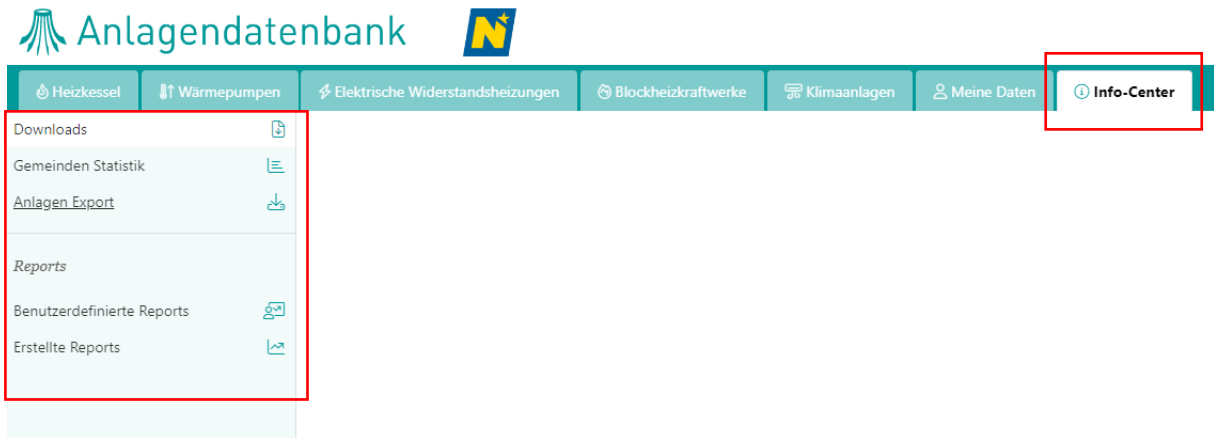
Anlagendatenbank

Heizkessel
Wärmepumpen
Elektrische Widerstandsheizungen
Blockheizkraftwerke
Klimaanlagen
Meine Daten
Info-Center

Downloads
Gemeinden Statistik
Anlagen Export

Reports

Benutzerdefinierte Reports
Erstellte Reports